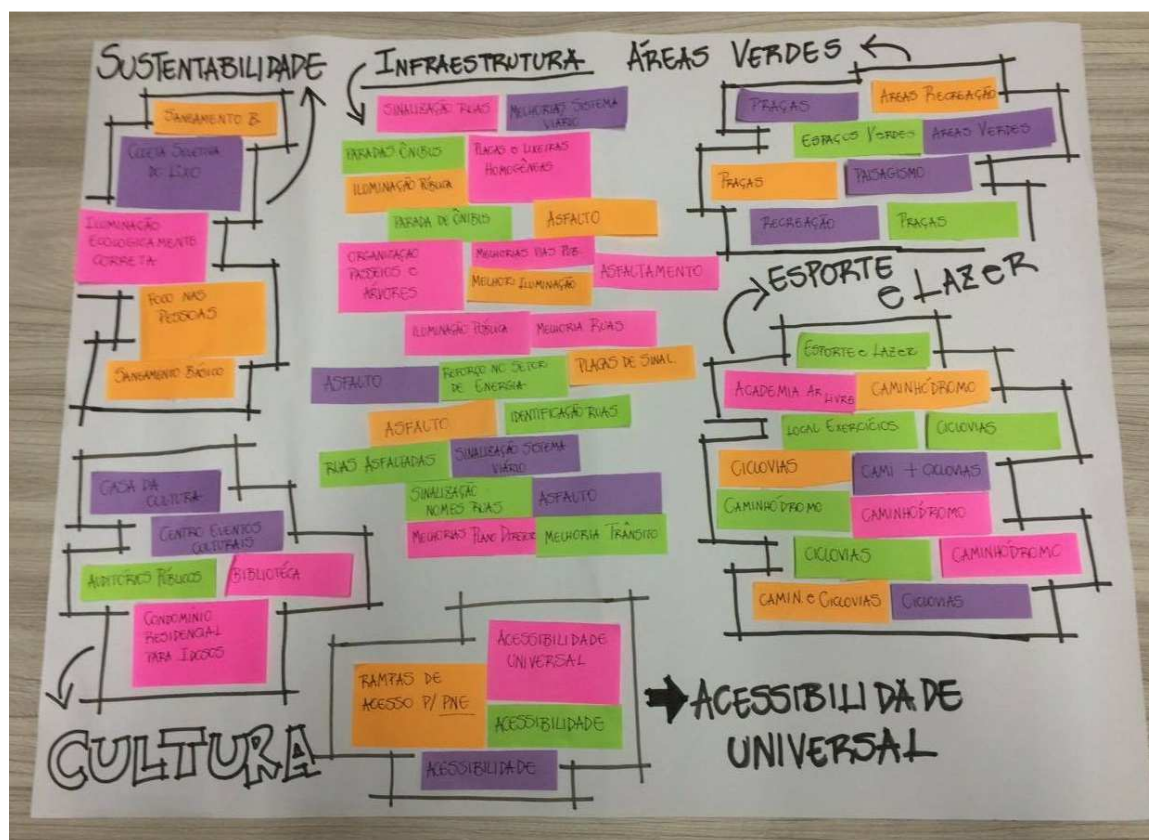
SUSTENTABILIDADE

SANEAMENTO B.

COLETA SELETIVA DE LIXO

ILUMINAÇÃO ECOLOGICAMENTE CORRETA

FOCO NAS PESSOAS

SANEAMENTO BÁSICO

INFRAESTRUTURA

SINALIZAÇÃO RUAS

MELHORIAS SISTEMA VIÁRIO

PARADAS ÔNIBUS

PLACAS E LIXEIRAS HOMOGÊNEAS

ILUMINAÇÃO PÚBLICA

PARADA DE ÔNIBUS

ASFALTO

ORGANIZAÇÃO PASSEIOS E ÁRVORES

MELHORIAS VIAS PUB.

MELHOR ILUMINAÇÃO

ASFALTAMENTO

ILUMINAÇÃO PÚBLICA

MELHORIA RUAS

ASFALTO

REFORÇO NO SETOR DE ENERGIA

PLACAS DE SINAL.

ASFALTO

IDENTIFICAÇÃO RUAS

RUAS ASFALTADAS

SINALIZAÇÃO SISTEMA VIÁRIO

SINALIZAÇÃO NOMES RUAS

ASFALTO

MELHORIAS PLANO DIRETOR

MELHORIA TRÂNSITO

ÁREAS VERDES

PRAÇAS

ÁREAS RECREAÇÃO

ESPAÇOS VERDES

ÁREAS VERDES

PRAÇAS

PAISAGISMO

RECREAÇÃO

PRAÇAS

ESPORTE E LAZER

ESPORTE E LAZER

ACADEMIA AR LIVRE

CAMINHÓDROMO

LOCAL EXERCÍCIOS

CICLOVIAS

CICLOVIAS

CAMI + CICLOVIAS

CAMINHÓDROMO

CAMINHÓDROMO

CICLOVIAS

CAMINHÓDROMO

CAMIN. E CICLOVIAS

CICLOVIAS

CASA DA CULTURA

CENTRO EVENTOS CULTURAIS

AUDITÓRIOS PÚBLICOS

BIBLIOTECA

CONDOMÍNIO RESIDENCIAL PARA IDOSOS

CULTURA

RAMPAS DE ACESSO P/ PNE

ACESSIBILIDADE UNIVERSAL

ACESSIBILIDADE

ACESSIBILIDADE

ACESSIBILIDADE UNIVERSAL